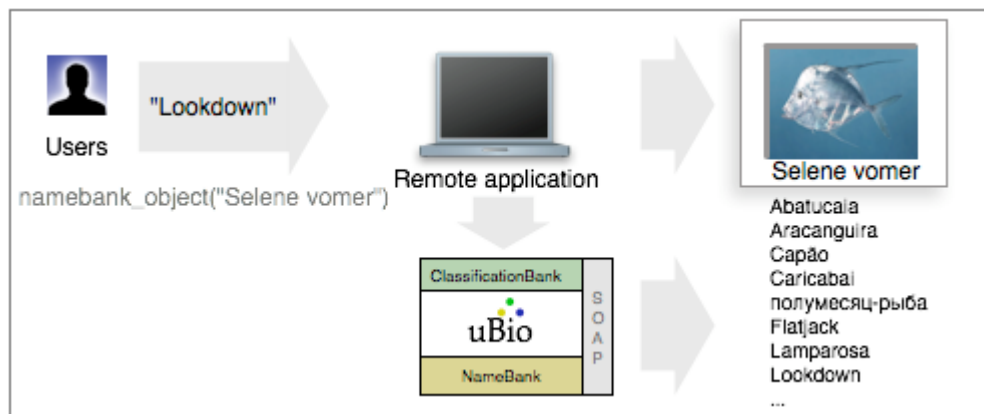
Users

"Lookdown"

namebank_object("Selene vomer")

Remote application

Selene vomer

ClassificationBank

uBio

NameBank

SOAP

Abatucaia
Aracanguira
Capão
Caricabai
полумесяц-рыба
Flatjack
Lamparosa
Lookdown
...